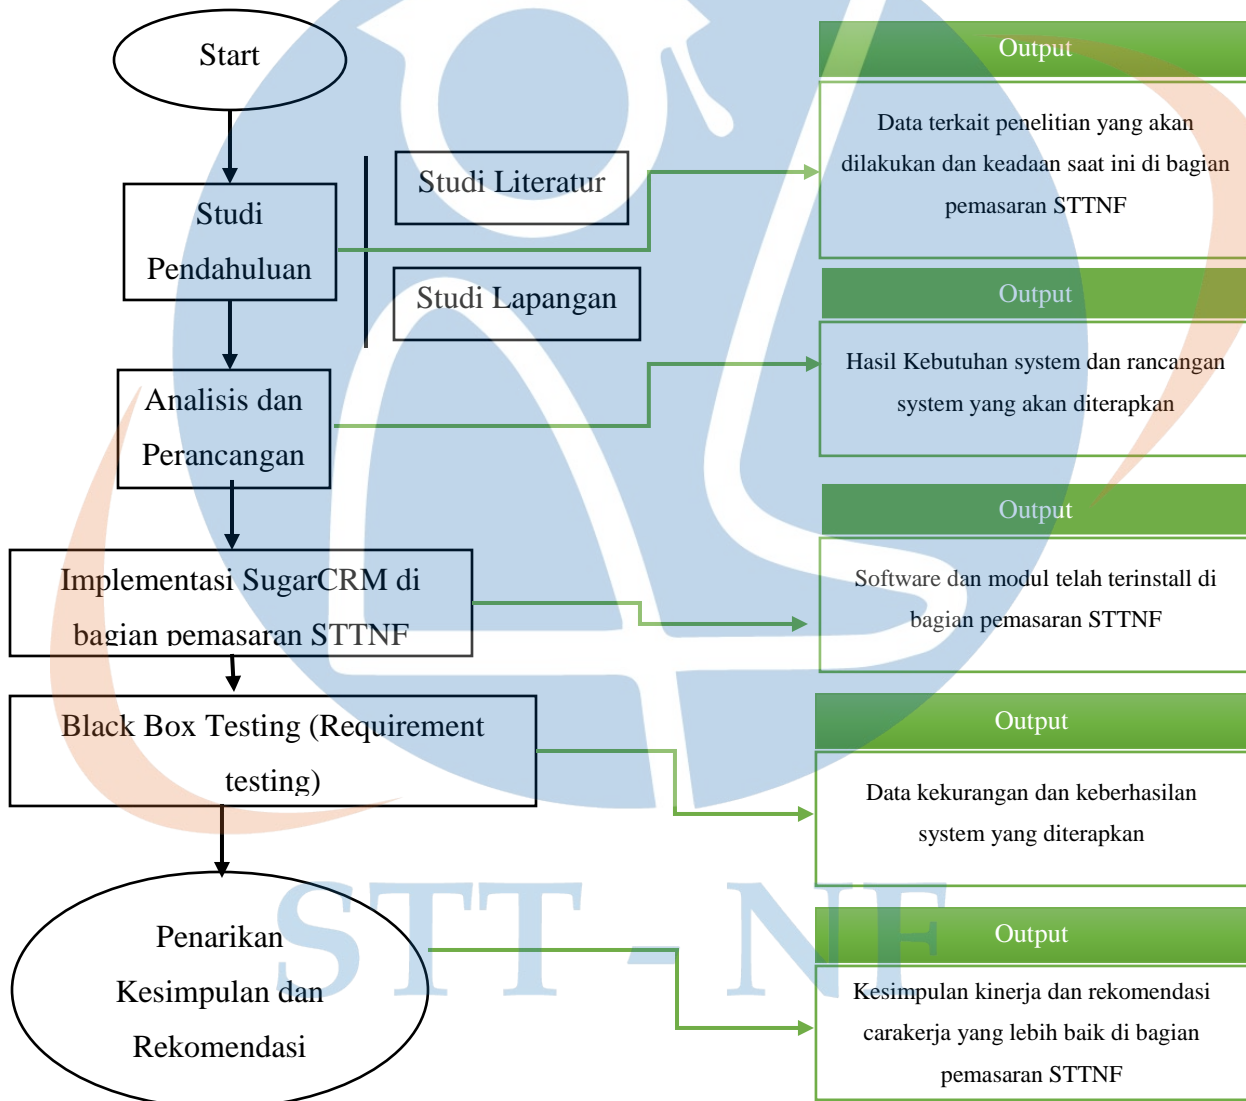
Start

Studi Pendahuluan

Studi Literatur

Studi Lapangan

Analisis dan Perancangan

Implementasi SugarCRM di bagian pemasaran STTNF

Black Box Testing (Requirement testing)

Penarikan Kesimpulan dan Rekomendasi

Output

Data terkait penelitian yang akan dilakukan dan keadaan saat ini di bagian pemasaran STTNF

Output

Hasil Kebutuhan system dan rancangan system yang akan diterapkan

Output

Software dan modul telah terinstall di bagian pemasaran STTNF

Output

Data kekurangan dan keberhasilan system yang diterapkan

Output

Kesimpulan kinerja dan rekomendasi carakerja yang lebih baik di bagian pemasaran STTNF

STT - NF